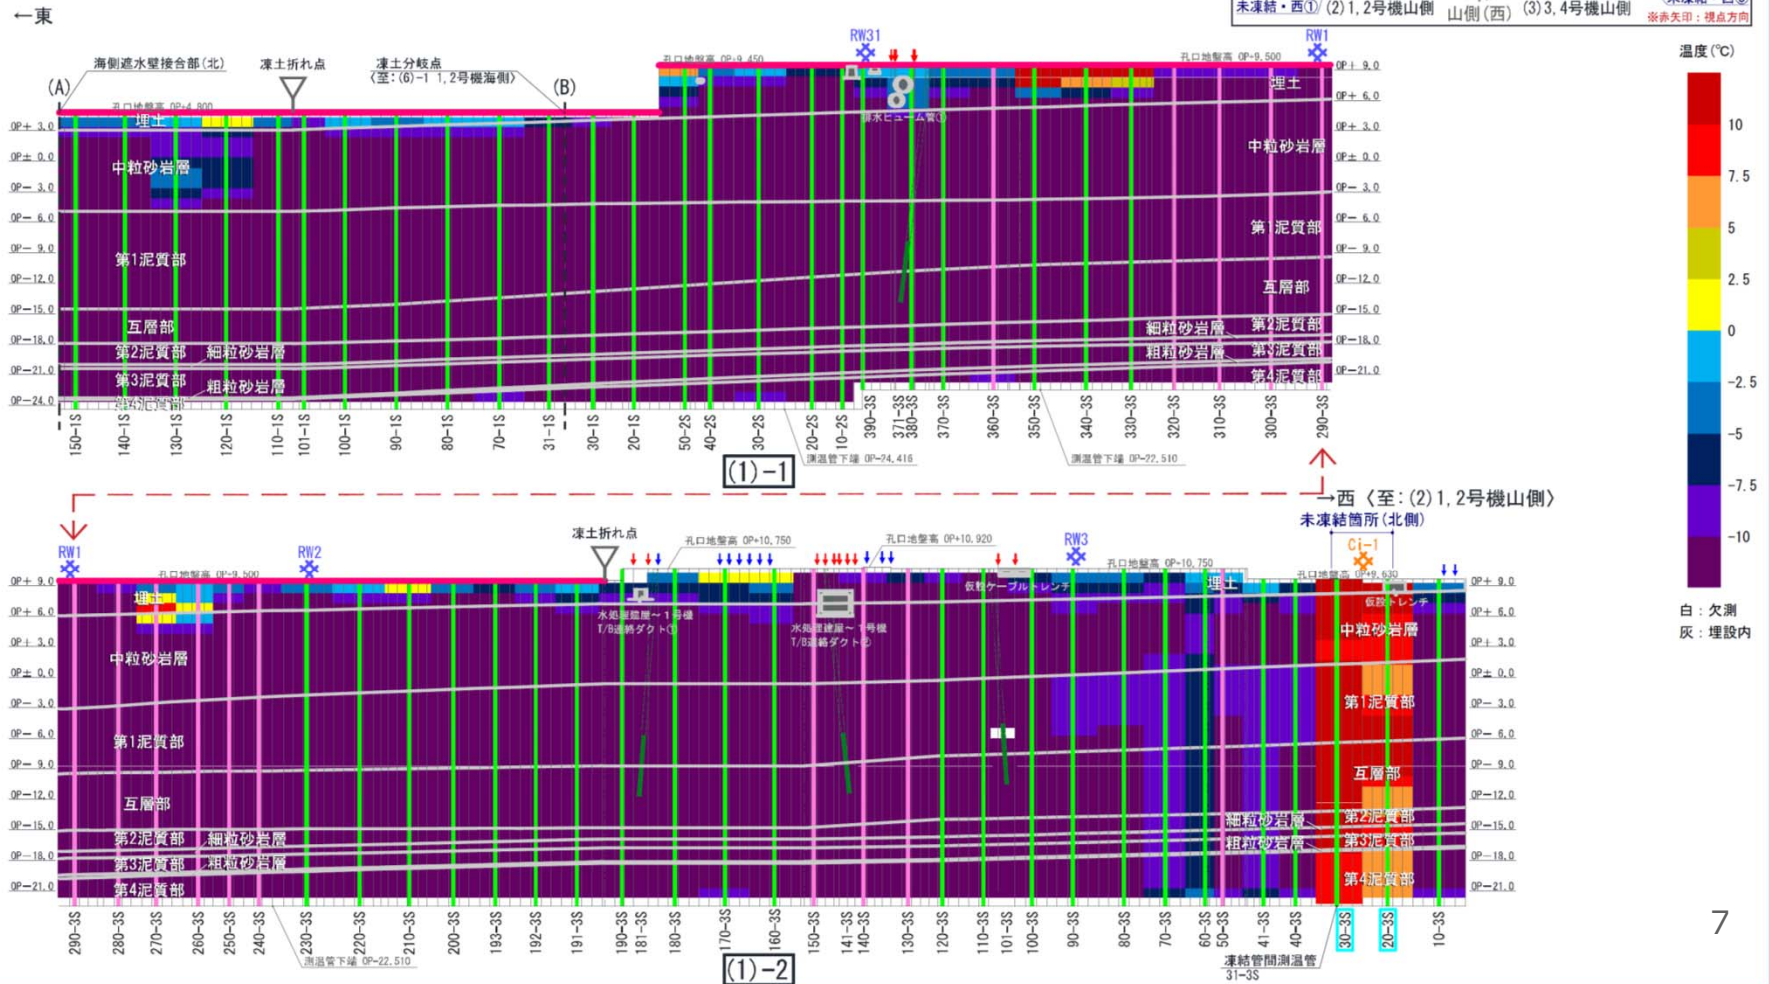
←東

未凍結・西①/(2)1,2号機山側　山側(西)　(3)3,4号機山側　※赤矢印：視点方向

温度(℃)
10
7.5
5
2.5
0
-2.5
-5
-7.5
-10
白：欠測
灰：埋設内

海側遮水壁接合部(北)　凍土折れ点　凍土分岐点 〈至:(6)-1 1,2号機海側〉
(A)　(B)
孔口地盤高 OP+4.800
孔口地盤高 OP+9.450
RW31
孔口地盤高 OP+9.500
RW1
排水ヒューム管①

埋土
中粒砂岩層
第1泥質部
互層部
第2泥質部　細粒砂岩層
第3泥質部　粗粒砂岩層
第4泥質部

埋土
中粒砂岩層
第1泥質部
互層部
細粒砂岩層　第2泥質部
粗粒砂岩層　第3泥質部
第4泥質部

OP+9.0
OP+6.0
OP+3.0
OP±0.0
OP−3.0
OP−6.0
OP−9.0
OP−12.0
OP−15.0
OP−18.0
OP−21.0
OP−24.0

150-1S 140-1S 130-1S 120-1S 110-1S 101-1S 100-1S 90-1S 80-1S 70-1S 31-1S 30-1S 20-1S 50-2S 40-2S 30-2S 20-2S 10-2S 390-3S 371-3S 380-3S 370-3S 360-3S 350-3S 340-3S 330-3S 320-3S 310-3S 300-3S 290-3S

測温管下端 OP-24.416
測温管下端 OP-22.510

(1)-1

→西〈至:(2)1,2号機山側〉
未凍結箇所(北側)

RW1　RW2　凍土折れ点　RW3　Ci-1
孔口地盤高 OP+9.500
孔口地盤高 OP+10.750
孔口地盤高 OP+10.920
孔口地盤高 OP+10.750
孔口地盤高 OP+9.630
仮設ケーブルトレンチ
仮設トレンチ
水処理建屋～1号機 T/B連絡ダクト①
水処理建屋～1号機 T/B連絡ダクト②

埋土
中粒砂岩層
第1泥質部
互層部
第2泥質部　細粒砂岩層
第3泥質部　粗粒砂岩層
第4泥質部

埋土
中粒砂岩層
第1泥質部
互層部
細粒砂岩層　第2泥質部
粗粒砂岩層　第3泥質部
第4泥質部

OP+9.0
OP+6.0
OP+3.0
OP±0.0
OP−3.0
OP−6.0
OP−9.0
OP−12.0
OP−15.0
OP−18.0
OP−21.0

290-3S 280-3S 270-3S 260-3S 250-3S 240-3S 230-3S 220-3S 210-3S 200-3S 193-3S 192-3S 191-3S 190-3S 181-3S 180-3S 170-3S 160-3S 150-3S 141-3S 140-3S 130-3S 120-3S 110-3S 101-3S 100-3S 90-3S 80-3S 70-3S 60-3S 50-3S 41-3S 40-3S 30-3S 20-3S 10-3S

測温管下端 OP-22.510
凍結管間測温管 31-3S

(1)-2

7